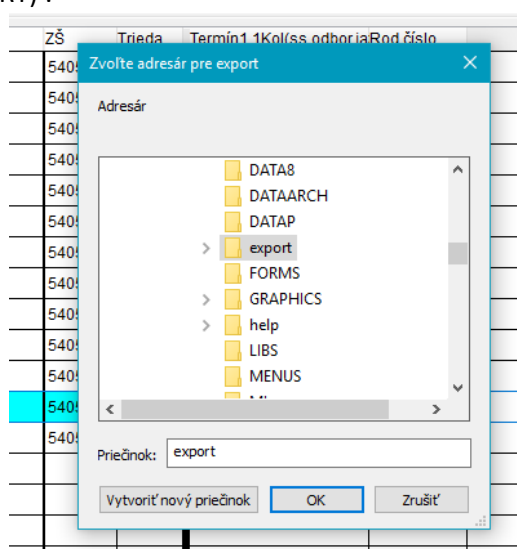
ZŠ | Trieda | Termín1 1Kol(ss odbor ja Rod číslo

540
540
540
540
540
540
540
540
540
540
540
540
540

Zvoľte adresár pre export

Adresár

DATA8
DATAARCH
DATAP
export
FORMS
GRAPHICS
help
LIBS
MENUS
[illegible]

Priečinok: export

Vytvoriť nový priečinok
OK
Zrušiť